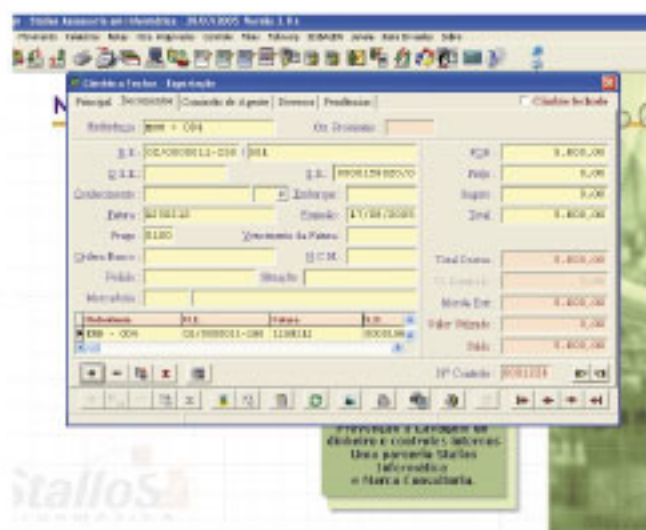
Stallos Assessoria em Informática 20/03/2005 Versão 1.0.1

Câmbio e Fechos - Exportação

Principal | Documentos | Comissão de Agente | Diversos | Pendências

Câmbio fechado

Referência: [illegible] - 004

Nr. Processo

R.E.: 05/0000011-038 | 001

D.D.E.:

S.D.: 0000159000/0

Conhecimento:

Embarque:

Fatura: 1234123

Emissão: 17/08/2005

Prazo: 0180

Vencimento da Fatura:

Ordem Banco:

N.C.M.:

Pedido:

Situação:

Mercadoria:

FOB: 1.800,00

Frete: 0,00

Seguro: 0,00

Total: 1.800,00

Total Divisa: 1.800,00

Vl. Contrato: 0,00

Moeda Est.: 1.800,00

Valor Pagado: 0,00

Saldo: 1.800,00

| Referência | R.E. | Fatura | S.D. |
|---|---|---|---|
| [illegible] - 004 | 05/0000011-038 | 1234123 | 0000159 |

Nº Contrato: 0001234

Planejamento e Lavagem de dinheiro e controles internos
Uma parceria Stallos Informática e Marca Consultoria.

Stallos
INFORMÁTICA